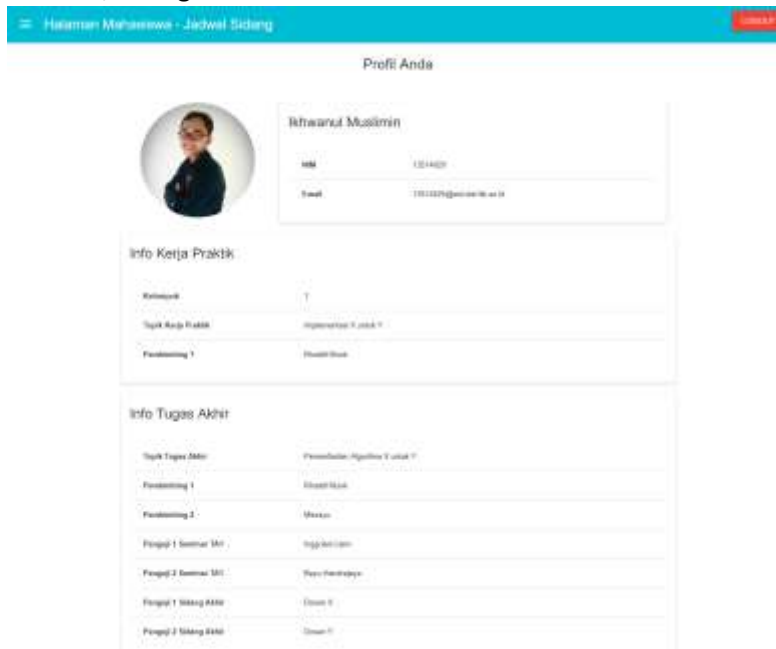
≡ Halaman Mahasiswa - Jadwal Sidang

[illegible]

Profil Anda

Ikhwanul Muslimin

| NIM | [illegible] |
|---|---|
| Email | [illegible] |

Info Kerja Praktik

| Kelompok | 1 |
|---|---|
| Topik Kerja Praktik | Implementasi X untuk Y |
| Pembimbing 1 | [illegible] |

Info Tugas Akhir

| Topik Tugas Akhir | Pemanfaatan Algoritma X untuk Y |
|---|---|
| Pembimbing 1 | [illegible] |
| Pembimbing 2 | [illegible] |
| Penguji 1 Seminar TA1 | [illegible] |
| Penguji 2 Seminar TA1 | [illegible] |
| Penguji 1 Sidang Akhir | Dosen X |
| Penguji 2 Sidang Akhir | Dosen Y |